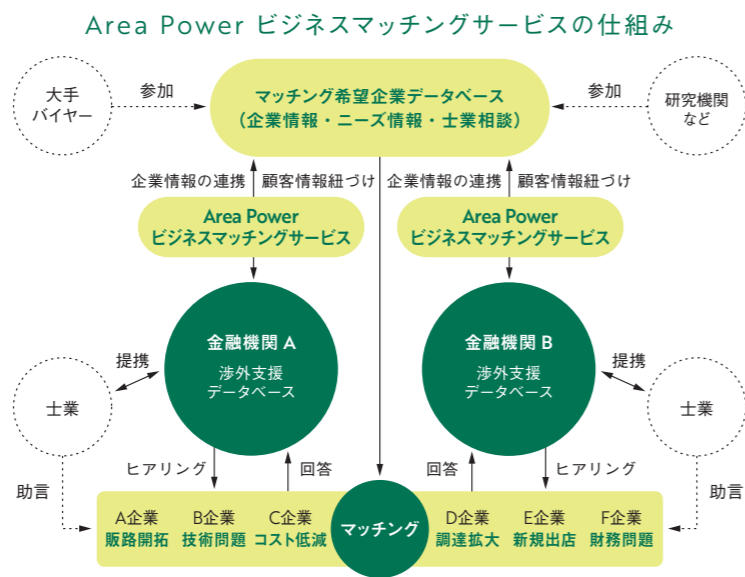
Area Power ビジネスマッチングサービスの仕組み

大手バイヤー

参加

マッチング希望企業データベース
（企業情報・ニーズ情報・士業相談）

参加

研究機関など

企業情報の連携　顧客情報紐づけ　企業情報の連携　顧客情報紐づけ

Area Power
ビジネスマッチングサービス

Area Power
ビジネスマッチングサービス

提携

金融機関 A
渉外支援
データベース

金融機関 B
渉外支援
データベース

提携

士業

士業

ヒアリング　回答　回答　ヒアリング

助言

助言

A企業
販路開拓

B企業
技術問題

C企業
コスト低減

マッチング

D企業
調達拡大

E企業
新規出店

F企業
財務問題